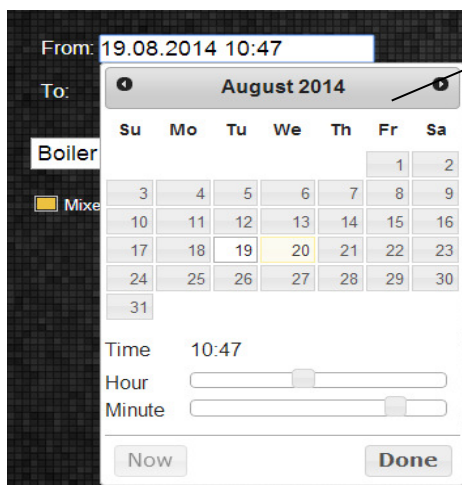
From: 19.08.2014 10:47

To:

Boiler

Mixe

August 2014

| Su | Mo | Tu | We | Th | Fr | Sa |
|---|---|---|---|---|---|---|
| | | | | | 1 | 2 |
| 3 | 4 | 5 | 6 | 7 | 8 | 9 |
| 10 | 11 | 12 | 13 | 14 | 15 | 16 |
| 17 | 18 | 19 | 20 | 21 | 22 | 23 |
| 24 | 25 | 26 | 27 | 28 | 29 | 30 |
| 31 | | | | | | |

Time 10:47

Hour

Minute

Now

Done